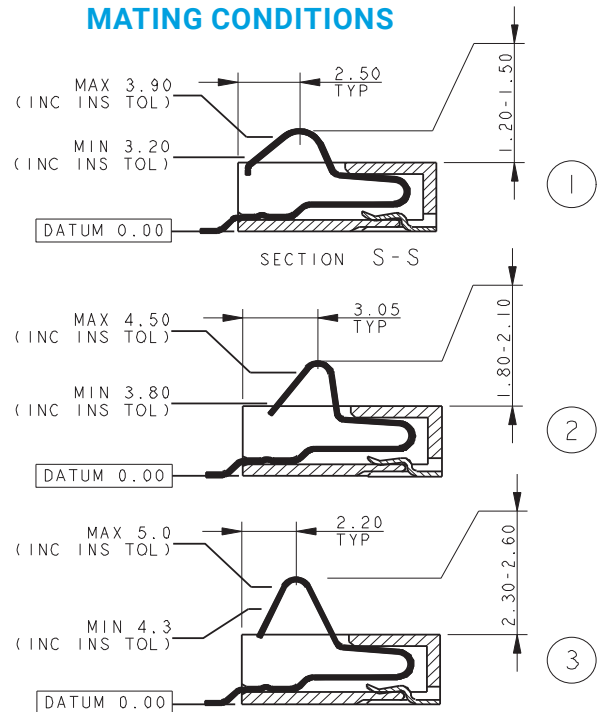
MATING CONDITIONS

MAX 3.90
(INC INS TOL)

2.50
TYP

1.20-1.50

MIN 3.20
(INC INS TOL)

1

DATUM 0.00

SECTION S-S

MAX 4.50
(INC INS TOL)

3.05
TYP

1.80-2.10

MIN 3.80
(INC INS TOL)

2

DATUM 0.00

MAX 5.0
(INC INS TOL)

2.20
TYP

2.30-2.60

MIN 4.3
(INC INS TOL)

3

DATUM 0.00